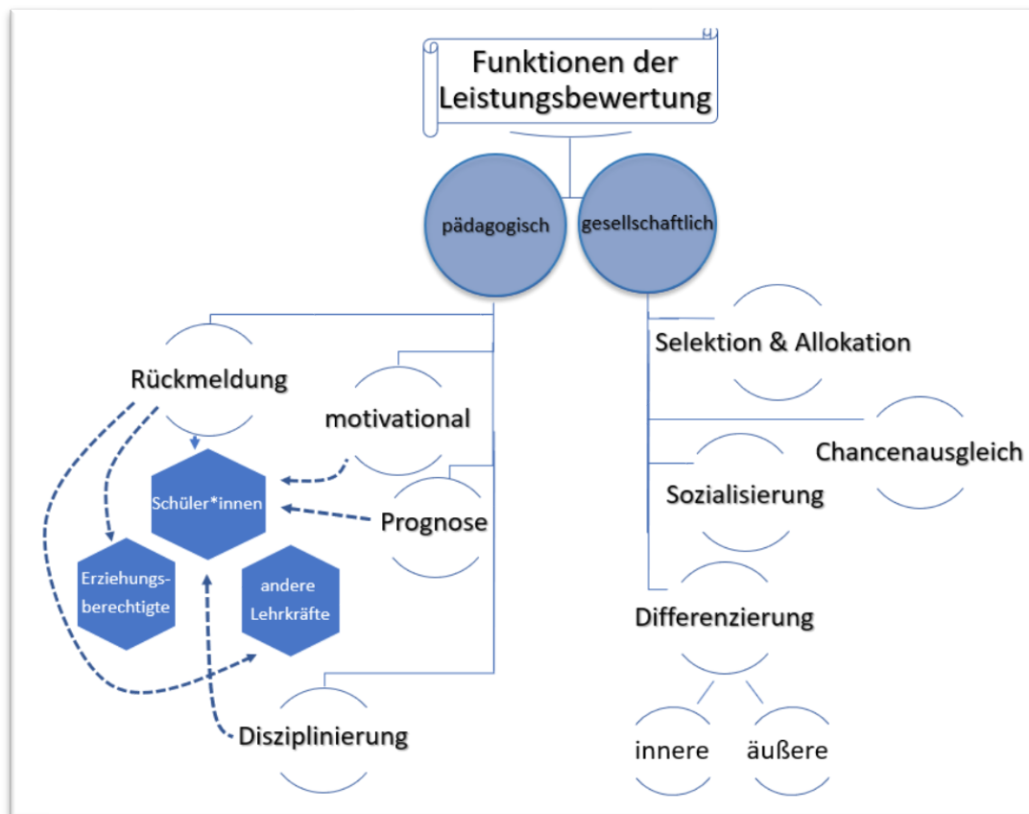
Funktionen der Leistungsbewertung

pädagogisch

gesellschaftlich

Rückmeldung

motivational

Schüler*innen

Prognose

Erziehungsberechtigte

andere Lehrkräfte

Disziplinierung

Selektion & Allokation

Chancenausgleich

Sozialisierung

Differenzierung

innere

äußere